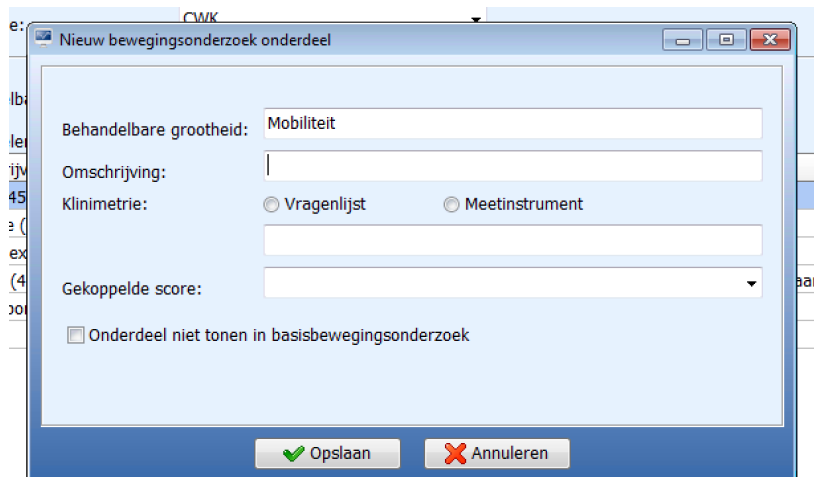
e:
CWK
Nieuw bewegingsonderzoek onderdeel
lba
ler
rijv
45
e (
ex
(4
oo
aar
Behandelbare grootheid: Mobiliteit
Omschrijving:
Klinimetrie: Vragenlijst Meetinstrument
Gekoppelde score:
Onderdeel niet tonen in basisbewegingsonderzoek
Opslaan
Annuleren